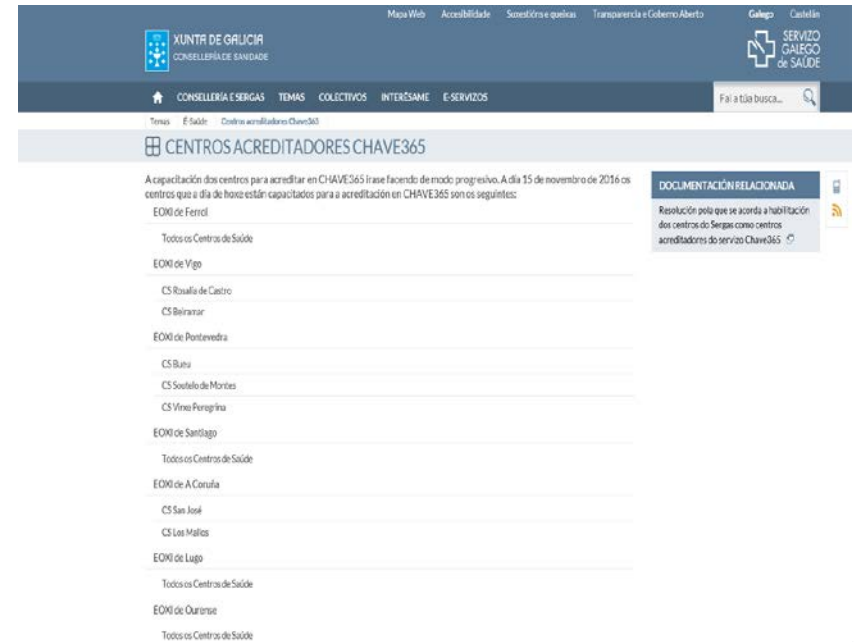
Mapa Web Accesibilidade Suxestións e queixas Transparencia e Goberno Aberto Galego Castelán

XUNTA DE GALICIA
CONSELLERÍA DE SANIDADE

SERVIZO GALEGO de SAÚDE

CONSELLERÍA E SERGAS TEMAS COLECTIVOS INTERÉSAME E-SERVIZOS

Fai a túa busca...

Temas É-Saúde Centros acreditadores Chave365

CENTROS ACREDITADORES CHAVE365

A capacitación dos centros para acreditar en CHAVE365 irase facendo de modo progresivo. A día 15 de novembro de 2016 os centros que a día de hoxe están capacitados para a acreditación en CHAVE365 son os seguintes:

EOXI de Ferrol

Todos os Centros de Saúde

EOXI de Vigo

CS Rosalía de Castro

CS Beiramar

EOXI de Pontevedra

CS Bueu

CS Soutelo de Montes

CS Virxe Peregrina

EOXI de Santiago

Todos os Centros de Saúde

EOXI de A Coruña

CS San José

CS Los Mallos

EOXI de Lugo

Todos os Centros de Saúde

EOXI de Ourense

Todos os Centros de Saúde

DOCUMENTACIÓN RELACIONADA

Resolución pola que se acorda a habilitación dos centros do Sergas como centros acreditadores do servizo Chave365